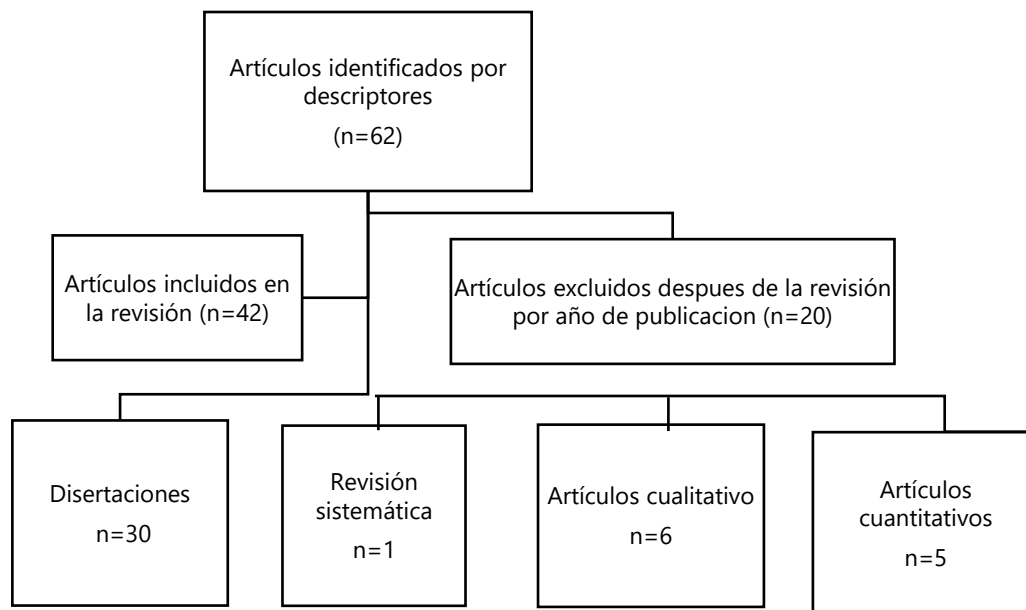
Artículos identificados por descriptores

(n=62)

Artículos incluidos en la revisión (n=42)

Artículos excluidos despues de la revisión por año de publicacion (n=20)

Disertaciones

n=30

Revisión sistemática

n=1

Artículos cualitativo

n=6

Artículos cuantitativos

n=5